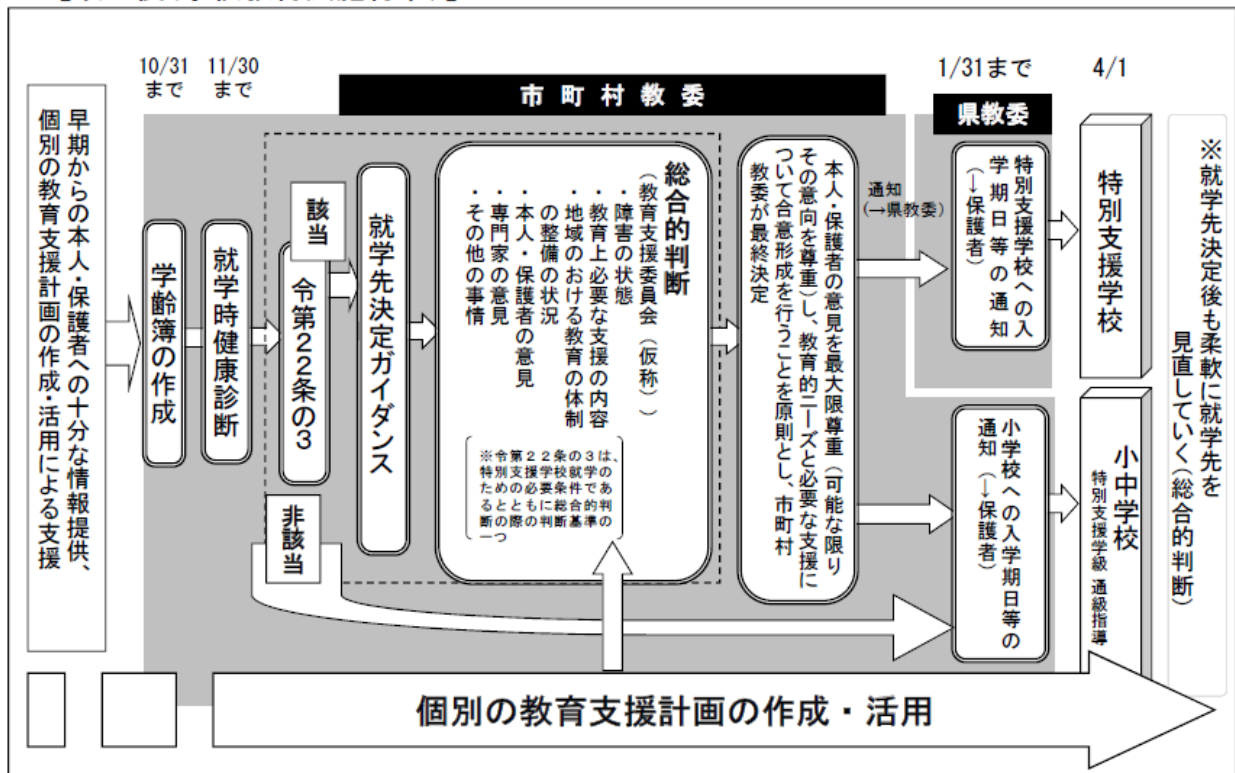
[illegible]

10/31 まで

11/30 まで

市町村教委

1/31まで

4/1

県教委

早期からの本人・保護者への十分な情報提供、個別の教育支援計画の作成・活用による支援

学齢簿の作成

就学時健康診断

該当

令第22条の3

非該当

就学先決定ガイダンス

総合的判断
（教育支援委員会（仮称））
・障害の状態
・教育上必要な支援の内容
・地域における教育の体制の整備の状況
・本人・保護者の意見
・専門家の意見
・その他の事情

※令第22条の3は、特別支援学校就学のための必要条件であるとともに総合的判断の際の判断基準の一つ

本人・保護者の意見を最大限尊重（可能な限りその意向を尊重）し、教育的ニーズと必要な支援について合意形成を行うことを原則とし、市町村教委が最終決定

通知（→県教委）

特別支援学校への入学期日等の通知（→保護者）

特別支援学校

小学校への入学期日等の通知（→保護者）

小中学校
特別支援学級 通級指導

※就学先決定後も柔軟に就学先を見直していく（総合的判断）

個別の教育支援計画の作成・活用